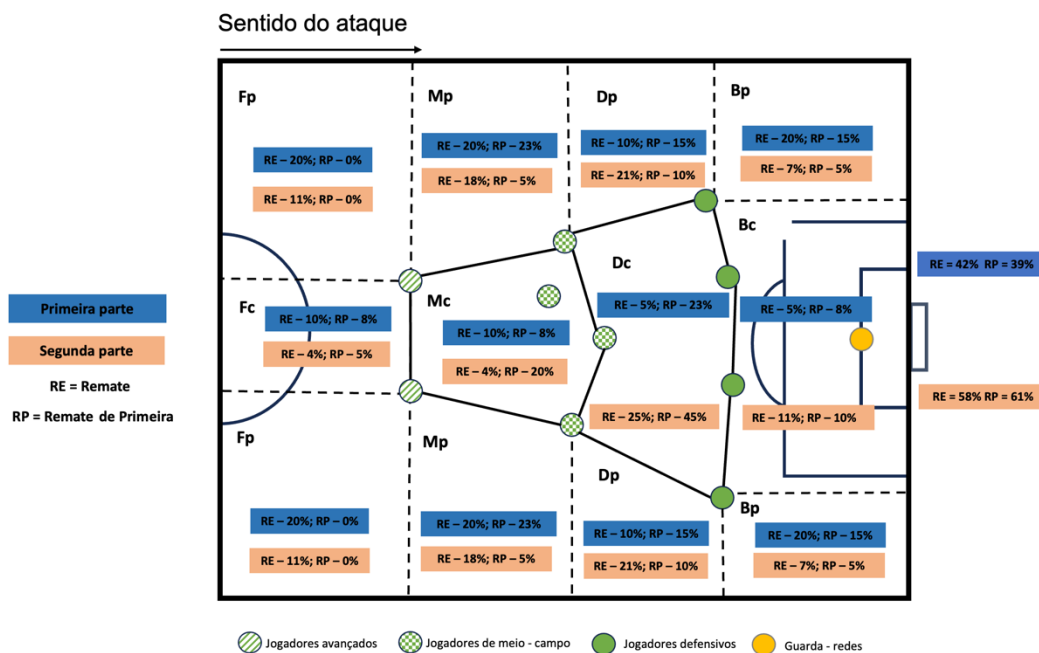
Sentido do ataque

Fp

RE – 20%; RP – 0%

RE – 11%; RP – 0%

Mp

RE – 20%; RP – 23%

RE – 18%; RP – 5%

Dp

RE – 10%; RP – 15%

RE – 21%; RP – 10%

Bp

RE – 20%; RP – 15%

RE – 7%; RP – 5%

Bc

RE = 42% RP = 39%

Dc

Fc

RE – 10%; RP – 8%

RE – 4%; RP – 5%

Mc

RE – 10%; RP – 8%

RE – 4%; RP – 20%

RE – 5%; RP – 23%

RE – 25%; RP – 45%

RE – 5%; RP – 8%

RE – 11%; RP – 10%

RE = 58% RP = 61%

Primeira parte

Segunda parte

RE = Remate

RP = Remate de Primeira

Fp

RE – 20%; RP – 0%

RE – 11%; RP – 0%

Mp

RE – 20%; RP – 23%

RE – 18%; RP – 5%

Dp

RE – 10%; RP – 15%

RE – 21%; RP – 10%

Bp

RE – 20%; RP – 15%

RE – 7%; RP – 5%

Jogadores avançados

Jogadores de meio - campo

Jogadores defensivos

Guarda - redes